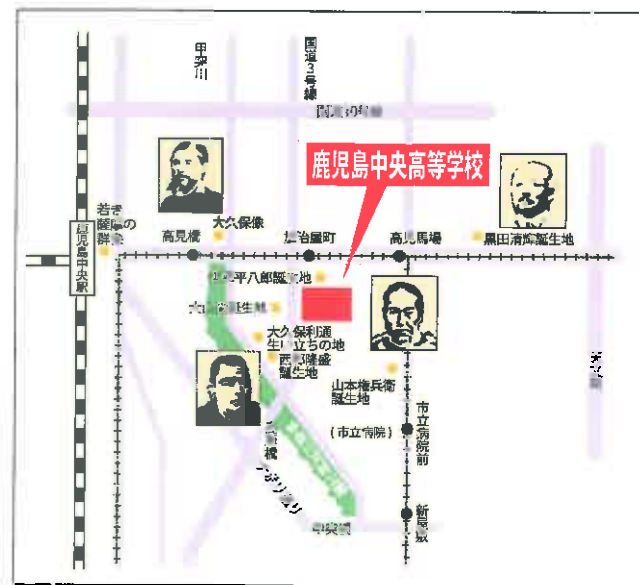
甲突川

国道3号線

国道10号線

鹿児島中央高等学校

若き薩摩の群像

大久保像

高見橋

加治屋町

高見馬場

黒田清隆誕生地

鹿児島中央駅

東郷平八郎誕生地

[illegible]誕生地

大久保利通生い立ちの地

西郷隆盛誕生地

山本権兵衛誕生地

（市立病院）

市立病院前

新屋敷

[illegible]

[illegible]

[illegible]

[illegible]